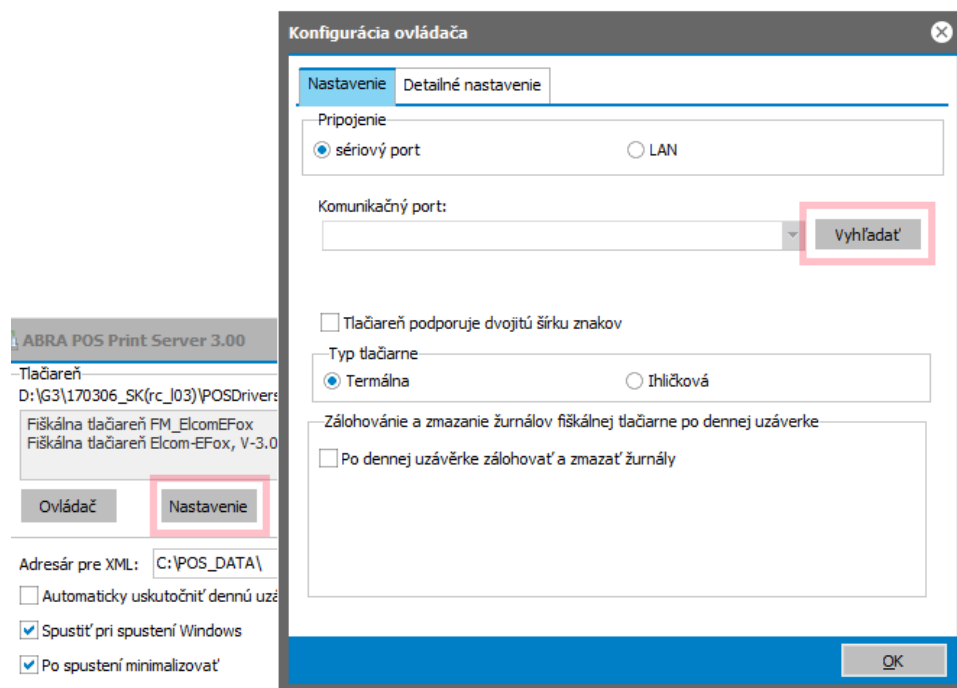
ABRA POS Print Server 3.00

Tlačiareň
D:\G3\170306_SK(rc_l03)\POSDrivers
Fiškálna tlačiareň FM_ElcomEFox
Fiškálna tlačiareň Elcom-EFox, V-3.0

Ovládač
Nastavenie

Adresár pre XML: C:\POS_DATA\
Automaticky uskutočniť dennú uzá
Spustiť pri spustení Windows
Po spustení minimalizovať

Konfigurácia ovládača

Nastavenie
Detailné nastavenie

Pripojenie
sériový port
LAN

Komunikačný port:
Vyhľadať

Tlačiareň podporuje dvojitú šírku znakov

Typ tlačiarne
Termálna
Ihličková

Zálohovánie a zmazanie žurnálov fiškálnej tlačiarne po dennej uzávierke
Po dennej uzávierke zálohovať a zmazať žurnály

OK